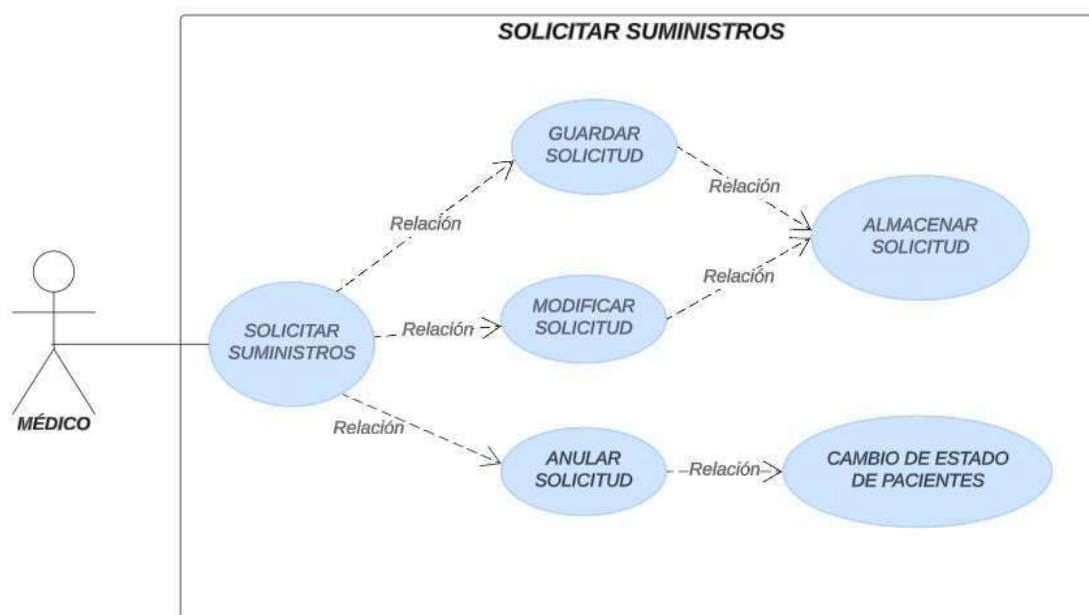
SOLICITAR SUMINISTROS

MÉDICO

SOLICITAR SUMINISTROS

Relación

GUARDAR SOLICITUD

Relación

ALMACENAR SOLICITUD

Relación

MODIFICAR SOLICITUD

Relación

Relación

ANULAR SOLICITUD

Relación

CAMBIO DE ESTADO DE PACIENTES